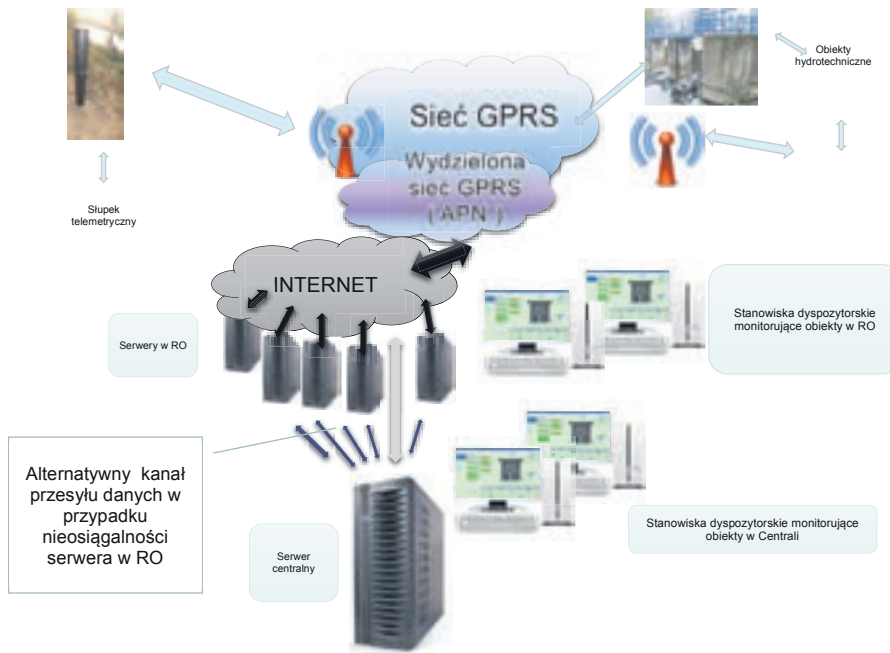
Obiekty hydrotechniczne

Sieć GPRS

Wydzielona sieć GPRS ( APN )

Słupek telemetryczny

INTERNET

Stanowiska dyspozytorskie monitorujące obiekty w RO

Serwery w RO

Alternatywny kanał przesyłu danych w przypadku nieosiągalności serwera w RO

Serwer centralny

Stanowiska dyspozytorskie monitorujące obiekty w Centrali